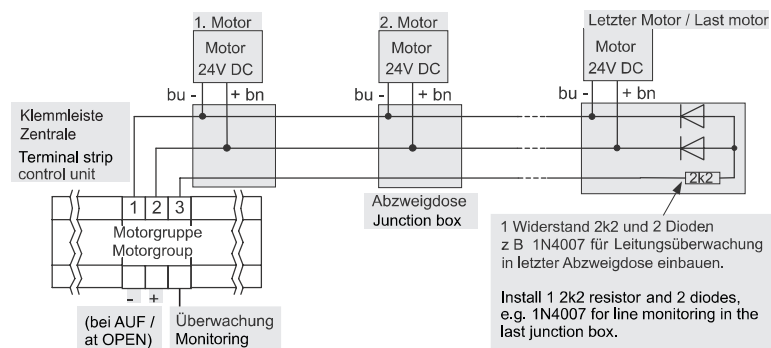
1. Motor

Motor
24V DC

bu - + bn

2. Motor

Motor
24V DC

bu - + bn

Letzter Motor / Last motor

Motor
24V DC

bu - + bn

Klemmleiste Zentrale
Terminal strip control unit

1 2 3

Motorgruppe
Motorgroup

- +

(bei AUF / at OPEN)

Überwachung
Monitoring

Abzweigdose
Junction box

2k2

1 Widerstand 2k2 und 2 Dioden z B 1N4007 für Leitungsüberwachung in letzter Abzweigdose einbauen.

Install 1 2k2 resistor and 2 diodes, e.g. 1N4007 for line monitoring in the last junction box.